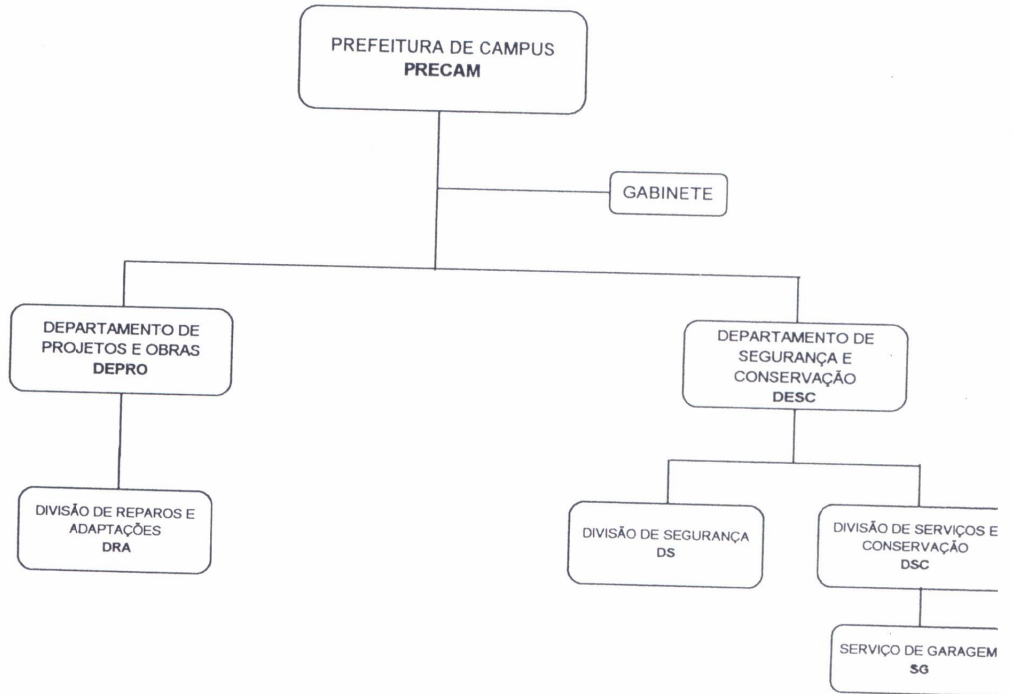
PREFEITURA DE CAMPUS
**PRECAM**

GABINETE

DEPARTAMENTO DE PROJETOS E OBRAS
**DEPRO**

DIVISÃO DE REPAROS E ADAPTAÇÕES
**DRA**

DEPARTAMENTO DE SEGURANÇA E CONSERVAÇÃO
**DESC**

DIVISÃO DE SEGURANÇA
**DS**

DIVISÃO DE SERVIÇOS E CONSERVAÇÃO
**DSC**

SERVIÇO DE GARAGEM
**SG**